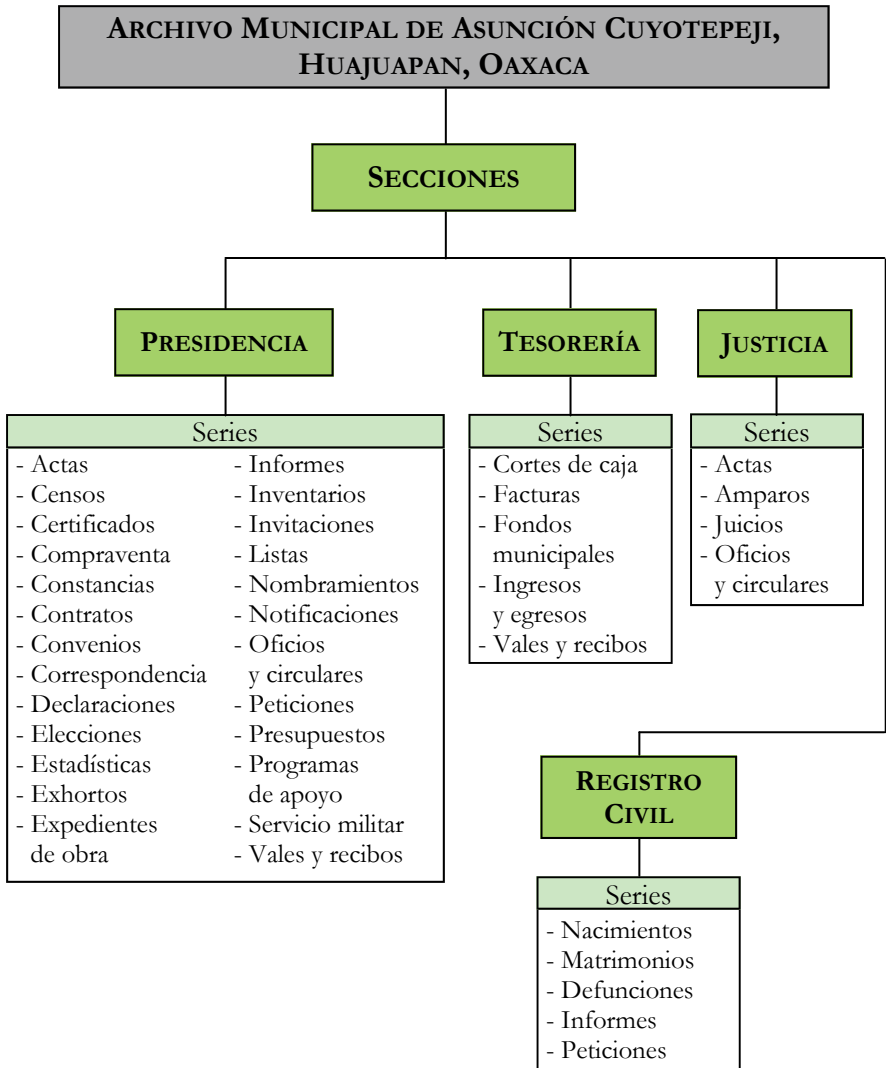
ARCHIVO MUNICIPAL DE ASUNCIÓN CUYOTEPEJI, HUAJUAPAN, OAXACA

SECCIONES

PRESIDENCIA

Series

- Actas
- Censos
- Certificados
- Compraventa
- Constancias
- Contratos
- Convenios
- Correspondencia
- Declaraciones
- Elecciones
- Estadísticas
- Exhortos
- Expedientes de obra

- Informes
- Inventarios
- Invitaciones
- Listas
- Nombramientos
- Notificaciones
- Oficios y circulares
- Peticiones
- Presupuestos
- Programas de apoyo
- Servicio militar
- Vales y recibos

TESORERÍA

Series

- Cortes de caja
- Facturas
- Fondos municipales
- Ingresos y egresos
- Vales y recibos

JUSTICIA

Series

- Actas
- Amparos
- Juicios
- Oficios y circulares

REGISTRO CIVIL

Series

- Nacimientos
- Matrimonios
- Defunciones
- Informes
- Peticiones